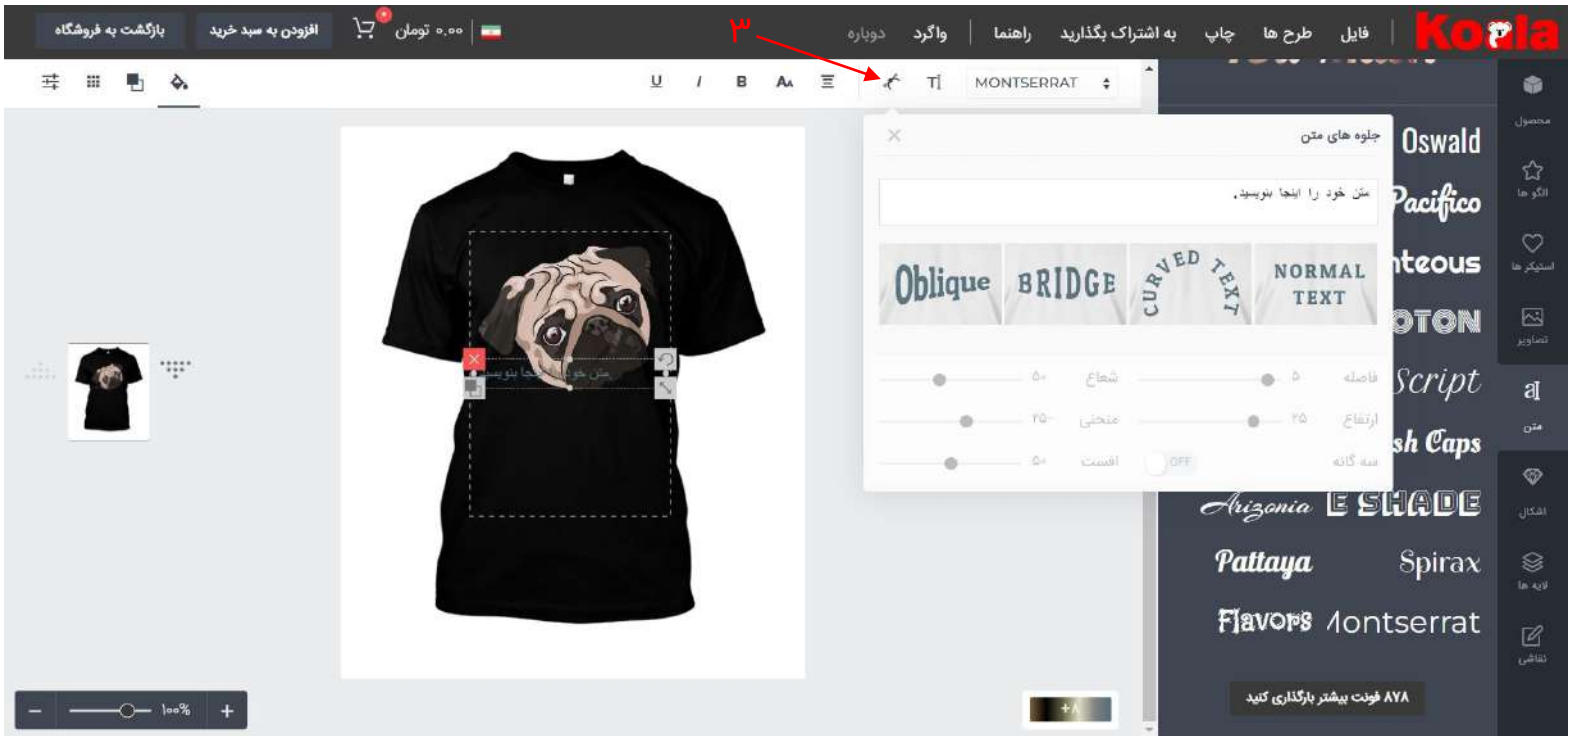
Koala

فایل | طرح ها | چاپ | به اشتراک بگذارید | راهنما | واگرد | دوباره

۳

۰.۰۰ تومان

افزودن به سبد خرید

بازگشت به فروشگاه

MONTSERRAT

U I B

محصول

الگو ها

استیکر ها

تصاویر

متن

اشکال

لایه ها

نقاشی

جلوه های متن

متن خود را اینجا بنویسید.

Oblique

BRIDGE

CURVED TEXT

NORMAL TEXT

فاصله ۵

شعاع ۵۰

ارتفاع ۲۵

منحنی ۲۵-

سه گانه OFF

افست ۵۰

Oswald

Pacifico

nteous

OTON

Script

sh Caps

Arizonia

E SHADE

Pattaya

Spirax

Flavors

Montserrat

۸۷۸ فونت بیشتر بارگذاری کنید

متن خود را اینجا بنویسید

۱۰۰%

+۸